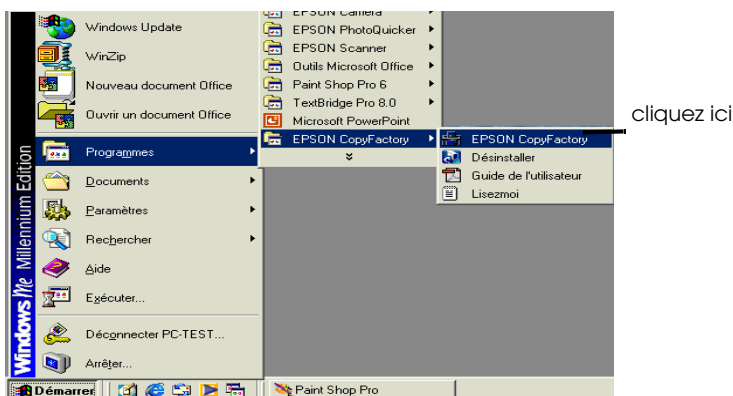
Windows Me Millennium Edition

Windows Update
WinZip
Nouveau document Office
Ouvrir un document Office
Programmes
Documents
Paramètres
Rechercher
Aide
Exécuter...
Déconnecter PC-TEST...
Arrêter...

EPSON Camera
EPSON PhotoQuicker
EPSON Scanner
Outils Microsoft Office
Paint Shop Pro 6
TextBridge Pro 8.0
Microsoft PowerPoint
EPSON CopyFactory

EPSON CopyFactory
Désinstaller
Guide de l'utilisateur
Lisezmoi

cliquez ici

Démarrer
Paint Shop Pro